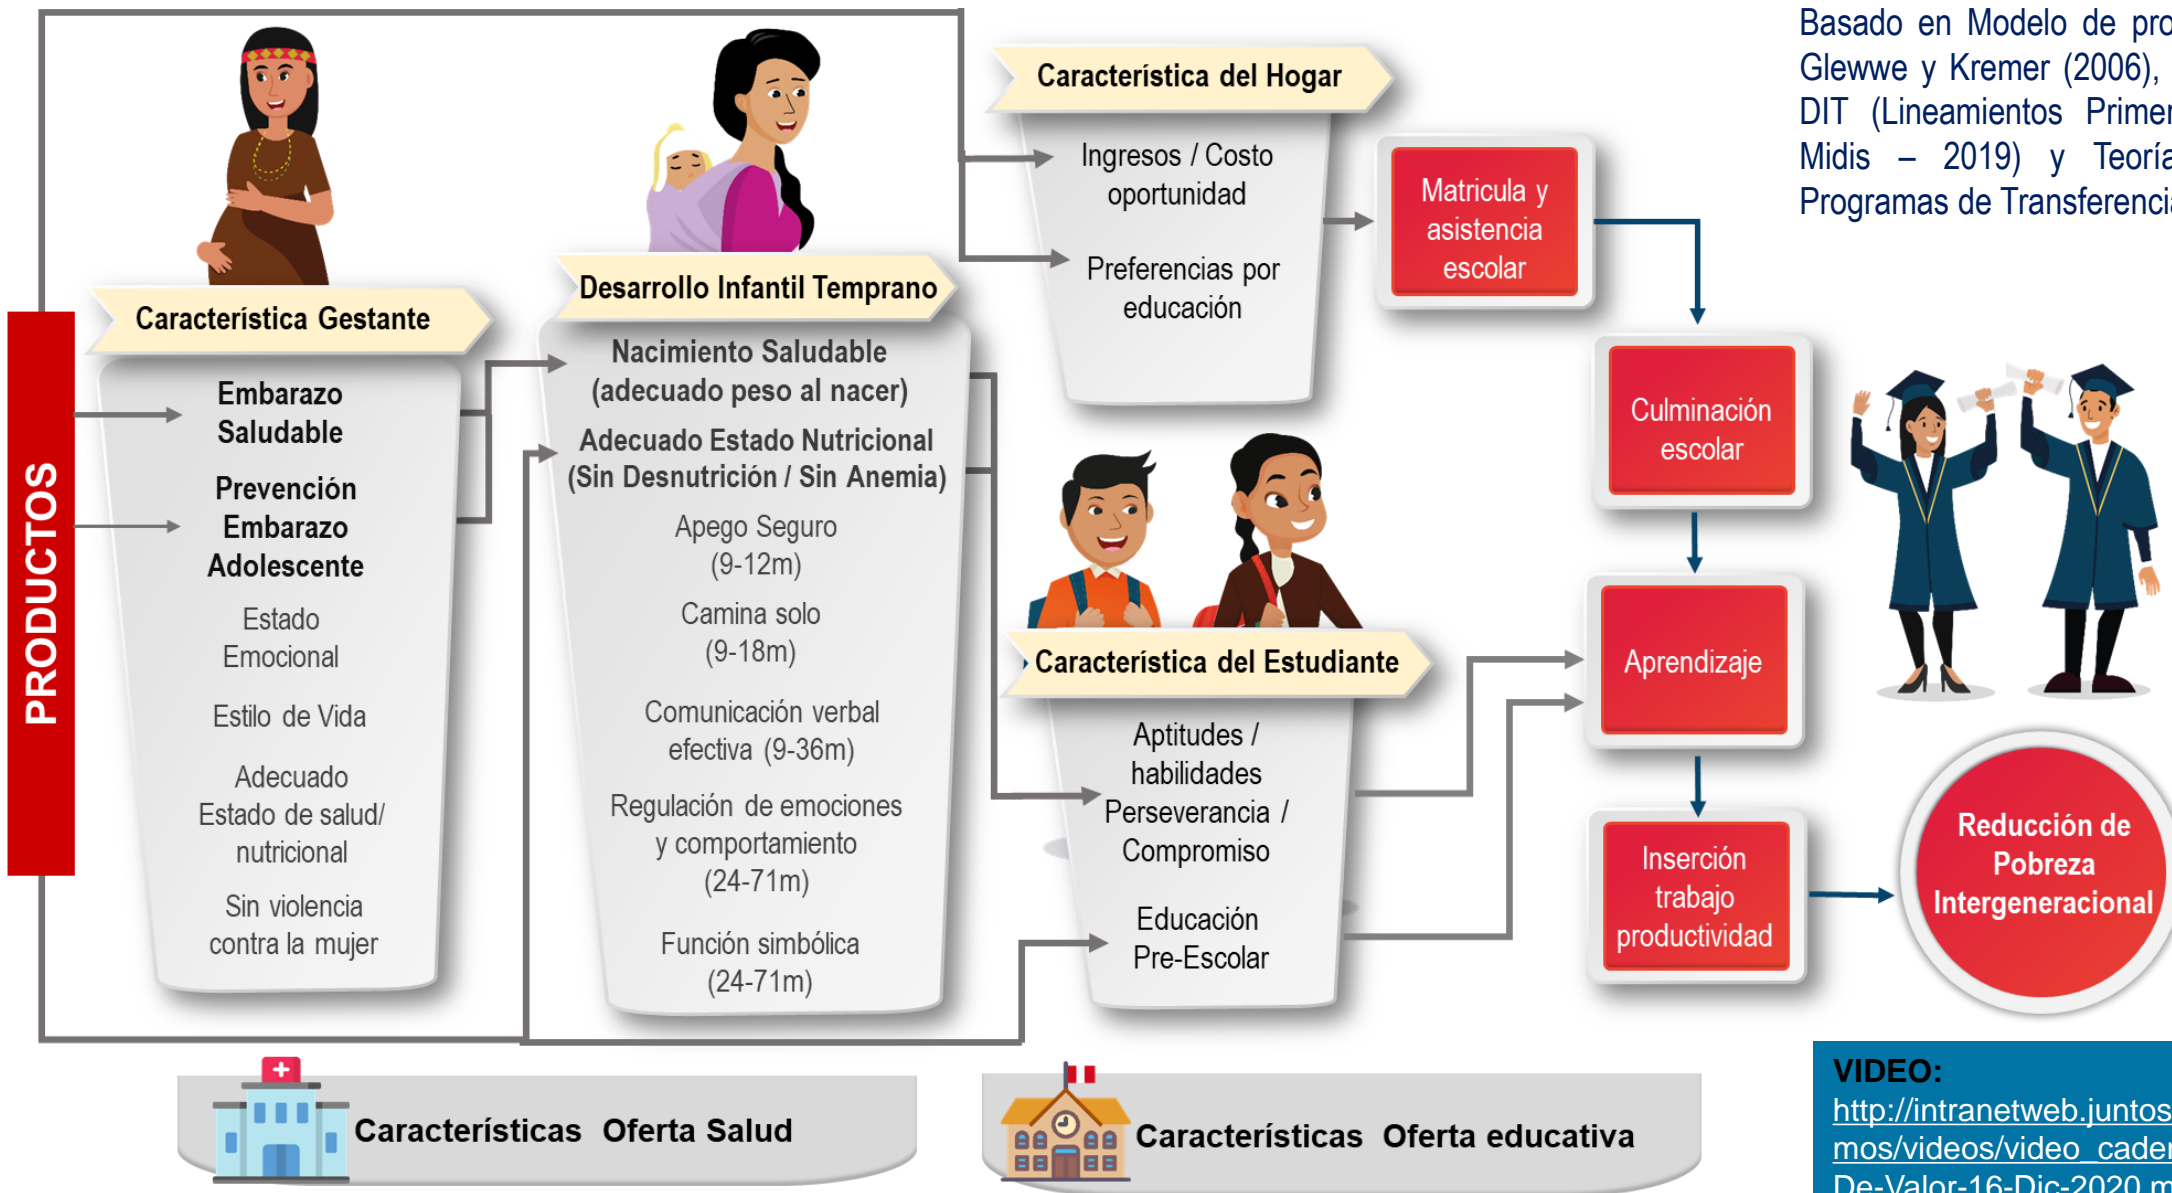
Basado en Modelo de pro
Glewwe y Kremer (2006),
DIT (Lineamientos Primer
Midis – 2019) y Teoría
Programas de Transferencia

PRODUCTOS

Característica Gestante

Embarazo Saludable

Prevención Embarazo Adolescente

Estado Emocional

Estilo de Vida

Adecuado Estado de salud/ nutricional

Sin violencia contra la mujer

Desarrollo Infantil Temprano

Nacimiento Saludable (adecuado peso al nacer)

Adecuado Estado Nutricional (Sin Desnutrición / Sin Anemia)

Apego Seguro (9-12m)

Camina solo (9-18m)

Comunicación verbal efectiva (9-36m)

Regulación de emociones y comportamiento (24-71m)

Función simbólica (24-71m)

Característica del Hogar

Ingresos / Costo oportunidad

Preferencias por educación

Matricula y asistencia escolar

Culminación escolar

Aprendizaje

Inserción trabajo productividad

Reducción de Pobreza Intergeneracional

Característica del Estudiante

Aptitudes / habilidades

Perseverancia / Compromiso

Educación Pre-Escolar

Características Oferta Salud

Características Oferta educativa

VIDEO:
http://intranetweb.juntos
mos/videos/video_cade
De-Valor-16-Dic-2020.m